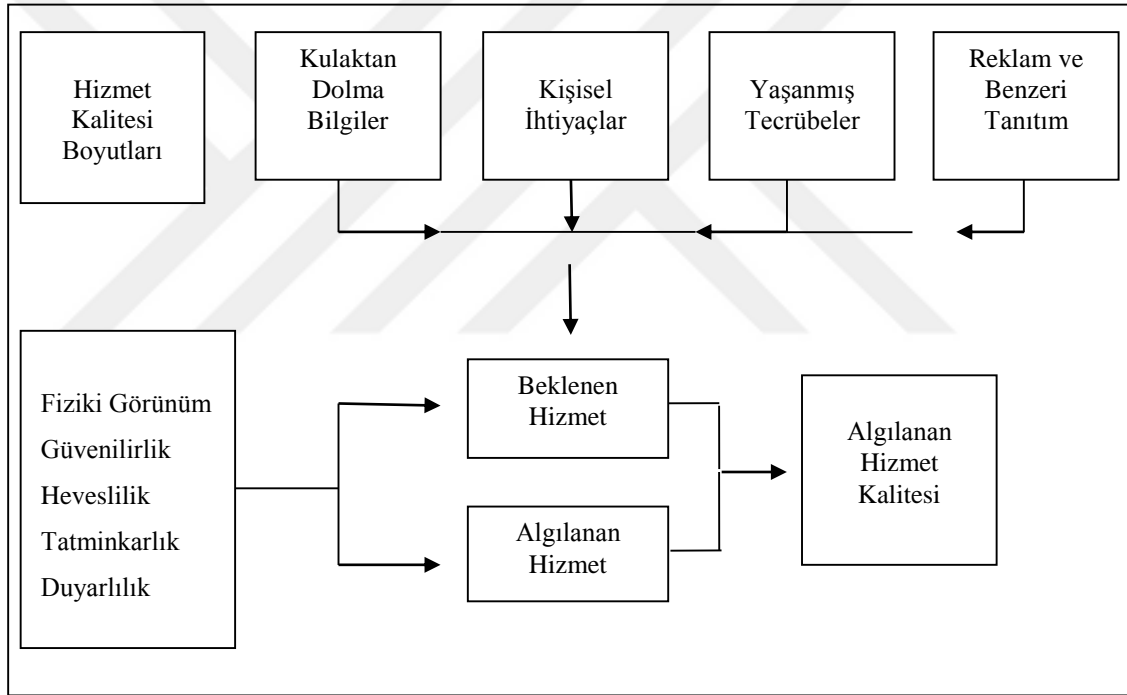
Hizmet Kalitesi Boyutları

Kulaktan Dolma Bilgiler

Kişisel İhtiyaçlar

Yaşanmış Tecrübeler

Reklam ve Benzeri Tanıtım

Fiziki Görünüm
Güvenilirlik
Heveslilik
Tatminkarlık
Duyarlılık

Beklenen Hizmet

Algılanan Hizmet

Algılanan Hizmet Kalitesi